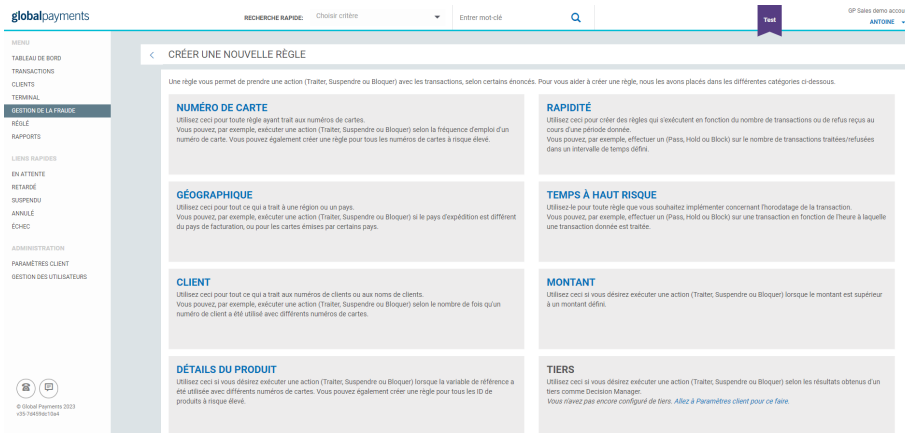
globalpayments

RECHERCHE RAPIDE: Choisir critère

Entrer mot-clé

Test

GP Sales demo accou
ANTOINE

MENU
TABLEAU DE BORD
TRANSACTIONS
CLIENTS
TERMINAL
GESTION DE LA FRAUDE
RÈGLE
RAPPORTS

LIENS RAPIDES
EN ATTENTE
RETARDÉ
SUSPENDU
ANNULÉ
ÉCHEC

ADMINISTRATION
PARAMÈTRES CLIENT
GESTION DES UTILISATEURS

© Global Payments 2023
v35-7d459dc10a4

CRÉER UNE NOUVELLE RÈGLE

Une règle vous permet de prendre une action (Traiter, Suspendre ou Bloquer) avec les transactions, selon certains énoncés. Pour vous aider à créer une règle, nous les avons placés dans les différentes catégories ci-dessous.

NUMÉRO DE CARTE
Utilisez ceci pour toute règle ayant trait aux numéros de cartes.
Vous pouvez, par exemple, exécuter une action (Traiter, Suspendre ou Bloquer) selon la fréquence d'emploi d'un numéro de carte. Vous pouvez également créer une règle pour tous les numéros de cartes à risque élevé.

RAPIDITÉ
Utilisez ceci pour créer des règles qui s'exécutent en fonction du nombre de transactions ou de refus reçus au cours d'une période donnée.
Vous pouvez, par exemple, effectuer un (Pass, Hold ou Block) sur le nombre de transactions traitées/refusées dans un intervalle de temps défini.

GÉOGRAPHIQUE
Utilisez ceci pour tout ce qui a trait à une région ou un pays.
Vous pouvez, par exemple, exécuter une action (Traiter, Suspendre ou Bloquer) si le pays d'expédition est différent du pays de facturation, ou pour les cartes émises par certains pays.

TEMPS À HAUT RISQUE
Utilisez-le pour toute règle que vous souhaitez implémenter concernant l'horodatage de la transaction.
Vous pouvez, par exemple, effectuer un (Pass, Hold ou Block) sur une transaction en fonction de l'heure à laquelle une transaction donnée est traitée.

CLIENT
Utilisez ceci pour tout ce qui a trait aux numéros de clients ou aux noms de clients.
Vous pouvez, par exemple, exécuter une action (Traiter, Suspendre ou Bloquer) selon le nombre de fois qu'un numéro de client a été utilisé avec différents numéros de cartes.

MONTANT
Utilisez ceci si vous désirez exécuter une action (Traiter, Suspendre ou Bloquer) lorsque le montant est supérieur à un montant défini.

DÉTAILS DU PRODUIT
Utilisez ceci si vous désirez exécuter une action (Traiter, Suspendre ou Bloquer) lorsque la variable de référence a été utilisée avec différents numéros de cartes. Vous pouvez également créer une règle pour tous les ID de produits à risque élevé.

TIERS
Utilisez ceci si vous désirez exécuter une action (Traiter, Suspendre ou Bloquer) selon les résultats obtenus d'un tiers comme Decision Manager.
Vous n'avez pas encore configuré de tiers. Allez à Paramètres client pour ce faire.